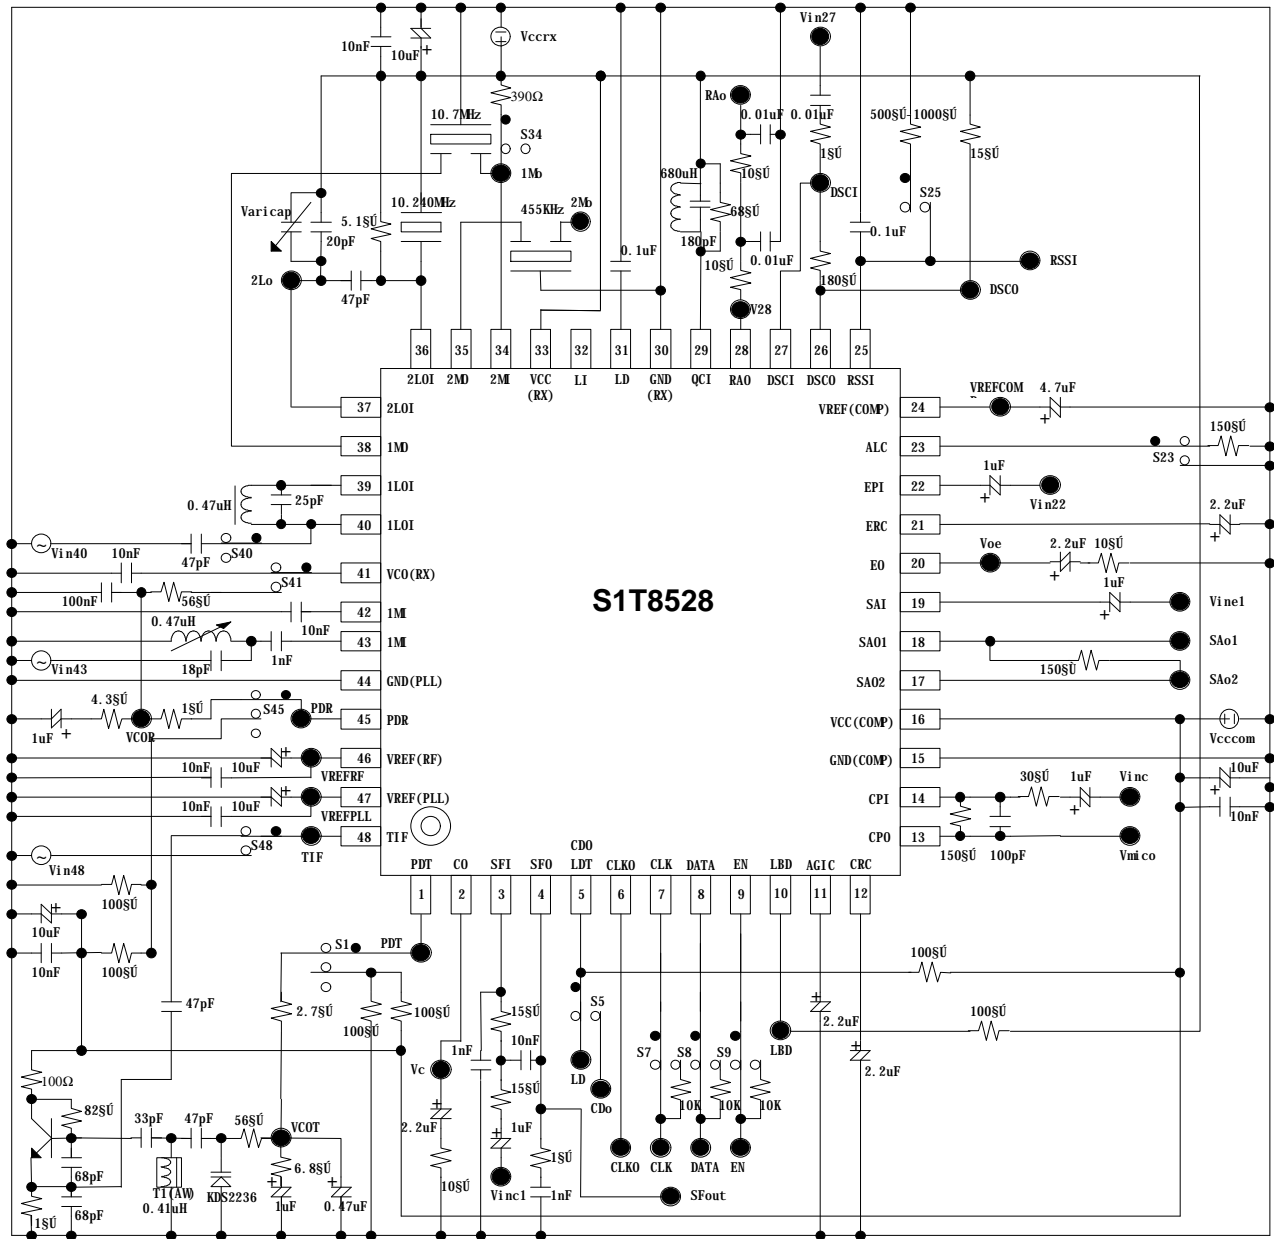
10nF
10uF
Vccrx
Vin27
390Ω
RAo
0.01uF
0.01uF
500§Ú-1000§Ú
10.7MHz
S34
1§Ú
15§Ú
1Mo
10§Ú
DSCI
680uH
S25
10.240MHz
455KHz
2Mo
68§Ú
Varicap
5.1§Ú
0.1uF
180pF
0.1uF
20pF
0.01uF
RSSI
10§Ú
180§Ú
2Lo
DSCO
47pF
V28
36
35
34
33
32
31
30
29
28
27
26
25
2LOI
2MO
2MI
VCC (RX)
LI
LD
GND (RX)
QCI
RAO
DSCI
DSCO
RSSI
37
2LOI
VREFCOM
4.7uF
VREF(COMP)
24
38
1MO
150§Ú
ALC
23
S23
39
1LOI
1uF
EPI
22
25pF
0.47uH
Vin22
2.2uF
40
1LOI
ERC
21
Vin40
10nF
Voe
2.2uF
10§Ú
47pF
S40
EO
20
41
VCO(RX)
S41
1uF
100nF
56§Ú
42
1MI
SAI
19
Vine1
0.47uH
10nF
43
1MI
SA01
18
SAo1
Vin43
18pF
1nF
150§Ú
44
GND(PLL)
SA02
17
SAo2
4.3§Ú
1§Ú
PDR
S45
45
PDR
VCC(COMP)
16
1uF
VCOR
Vcccom
46
VREF(RF)
GND(COMP)
15
10nF
10uF
VREFRF
10uF
30§Ú
1uF
Vinc
47
VREF(PLL)
CPI
14
10nF
10uF
VREFPLL
10nF
48
TIF
CPO
13
S48
TIF
150§Ú
100pF
Vmico
Vin48
S1T8528
PDT
CO
SFI
SFO
CDO LDT
CLKO
CLK
DATA
EN
LBD
AGIC
CRC
1
2
3
4
5
6
7
8
9
10
11
12
100§Ú
10uF
10nF
100§Ú
S1
PDT
100§Ú
47pF
S5
100§Ú
2.7§Ú
100§Ú
15§Ú
2.2uF
100§Ú
10nF
LBD
1nF
Vc
LD
S7
S8
S9
2.2uF
100Ω
15§Ú
CDo
82§Ú
2.2uF
10K
10K
10K
33pF
47pF
56§Ú
VCOT
1uF
1§Ú
CLKO
CLK
DATA
EN
68pF
6.8§Ú
10§Ú
T1(AW)
0.41uH
KDS2236
1uF
0.47uF
Vinc1
1nF
SFout
1§Ú
68pF